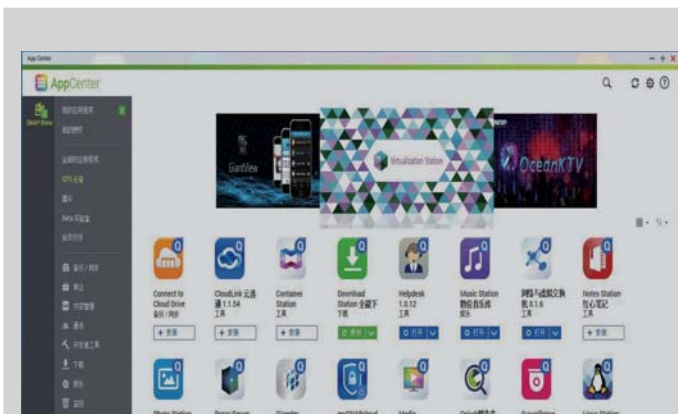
App Center

AppCenter

QNAP Store

GiantView

Virtualization Station

OceanKTV

Connect to Cloud Drive

CloudLink 云连通 1.1.54 工具

Container Station 工具

Download Station 全能下 下载

Helpdesk 1.0.12 工具

Music Station 数位音乐库 娱乐

Notes Station 智心笔记 工具

+ 安装

+ 安装

+ 安装

+ 安装

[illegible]

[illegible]

+ 安装

Photo Station

Proxy Server

Qsirch

Linux Station